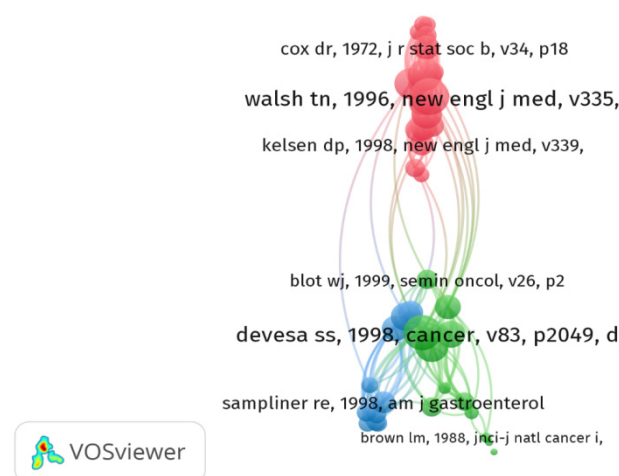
cox dr, 1972, j r stat soc b, v34, p18

walsh tn, 1996, new engl j med, v335,

kelsen dp, 1998, new engl j med, v339,

blot wj, 1999, semin oncol, v26, p2

devesa ss, 1998, cancer, v83, p2049, d

sampliner re, 1998, am j gastroenterol

brown lm, 1988, jnci-j natl cancer i,

VOSviewer